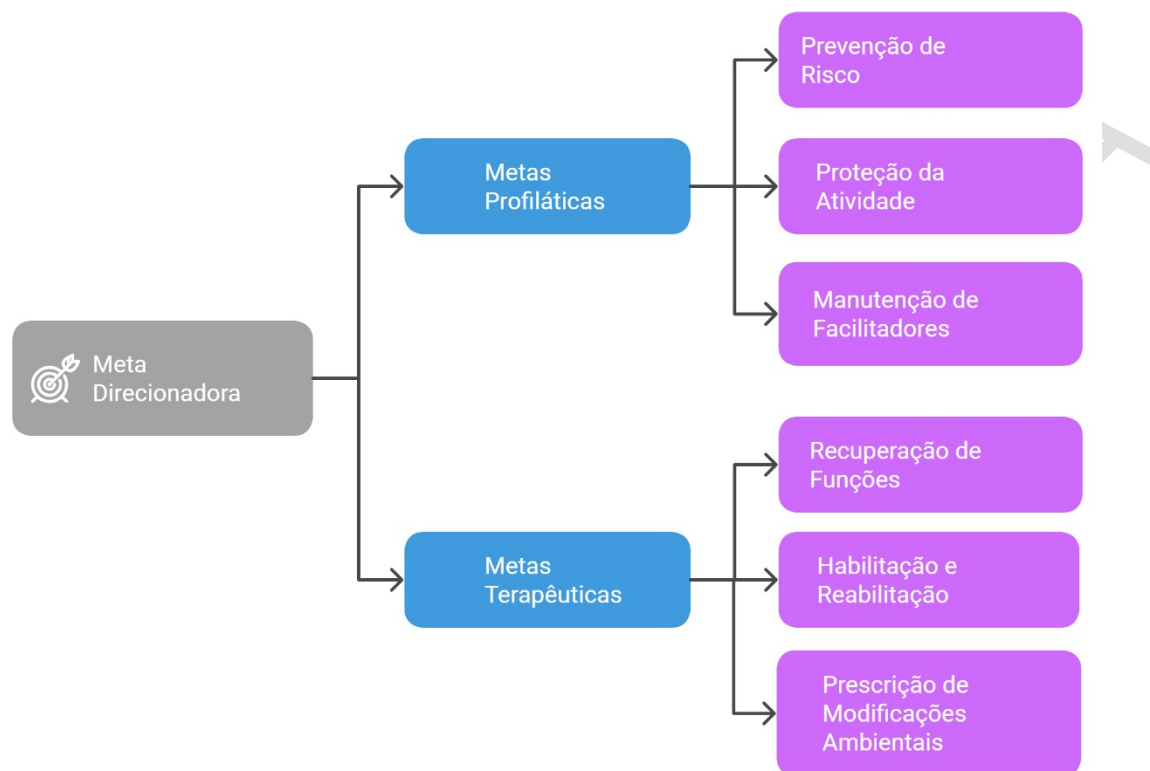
Meta Direcionadora

Metas Profiláticas

Prevenção de Risco

Proteção da Atividade

Manutenção de Facilitadores

Metas Terapêuticas

Recuperação de Funções

Habilitação e Reabilitação

Prescrição de Modificações Ambientais